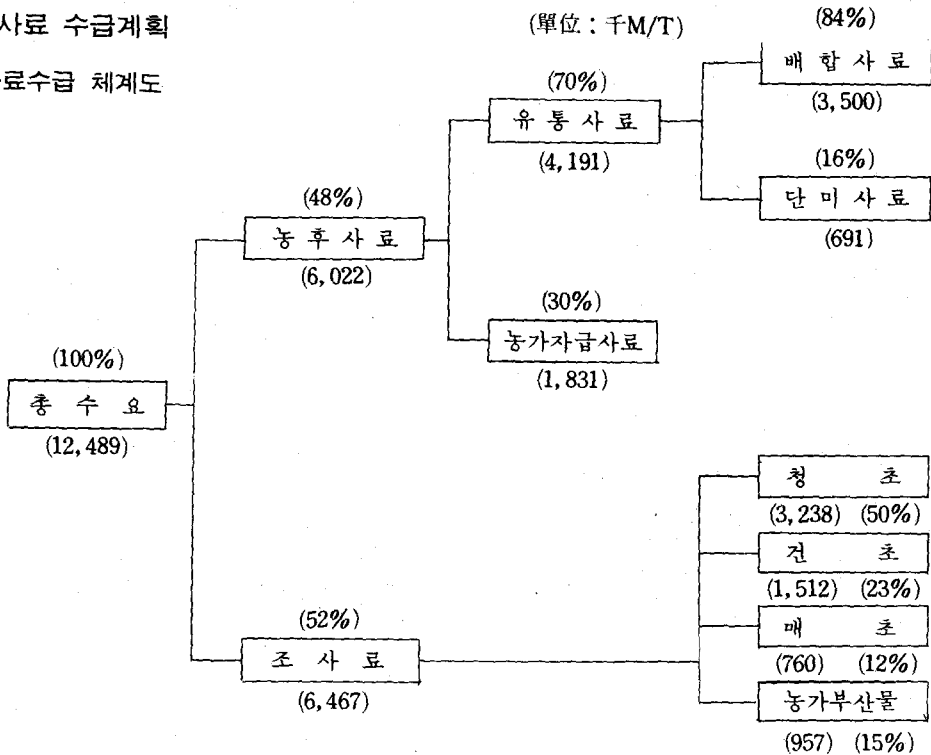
사료 수급계획

료수급 체계도

(單位 : 千M/T)

(100%)
총 수 요
(12,489)

(48%)
농후사료
(6,022)

(70%)
유통사료
(4,191)

(84%)
배합사료
(3,500)

(16%)
단미사료
(691)

(30%)
농가자급사료
(1,831)

(52%)
조 사 료
(6,467)

청 초
(3,238) (50%)

건 초
(1,512) (23%)

매 초
(760) (12%)

농가부산물
(957) (15%)